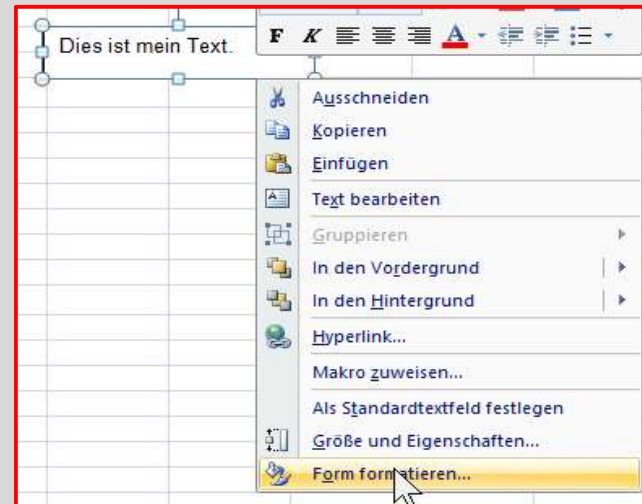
Dies ist mein Text.

F K A

Ausschneiden
Kopieren
Einfügen
Text bearbeiten
Gruppieren
In den Vordergrund
In den Hintergrund
Hyperlink...
Makro zuweisen...
Als Standardtextfeld festlegen
Größe und Eigenschaften...
Form formatieren...